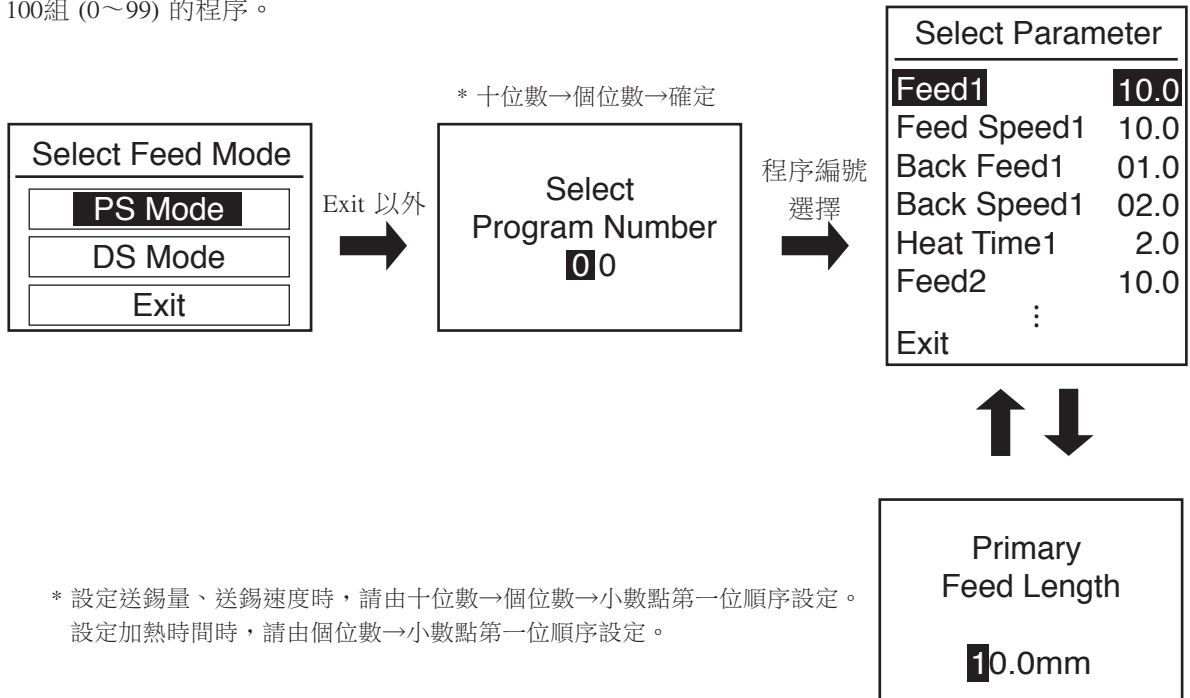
100組 (0～99) 的程序。

Select Feed Mode
PS Mode
DS Mode
Exit

Exit 以外

* 十位數→個位數→確定

Select
Program Number
00

程序編號
選擇

Select Parameter
Feed1 10.0
Feed Speed1 10.0
Back Feed1 01.0
Back Speed1 02.0
Heat Time1 2.0
Feed2 10.0
⋮
Exit

Primary
Feed Length
10.0mm

* 設定送錫量、送錫速度時，請由十位數→個位數→小數點第一位順序設定。
設定加熱時間時，請由個位數→小數點第一位順序設定。